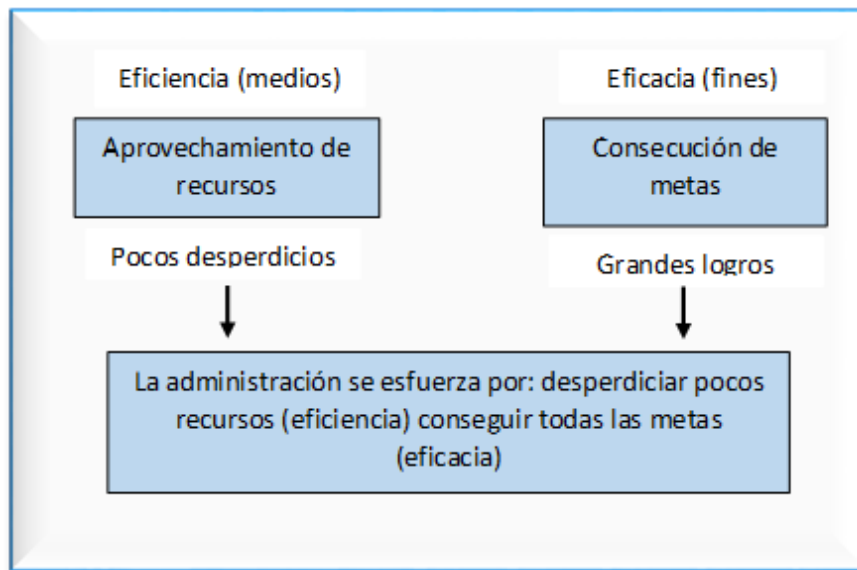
Eficiencia (medios)

Eficacia (fines)

Aprovechamiento de recursos

Consecución de metas

Pocos desperdicios

Grandes logros

La administración se esfuerza por: desperdiciar pocos recursos (eficiencia) conseguir todas las metas (eficacia)